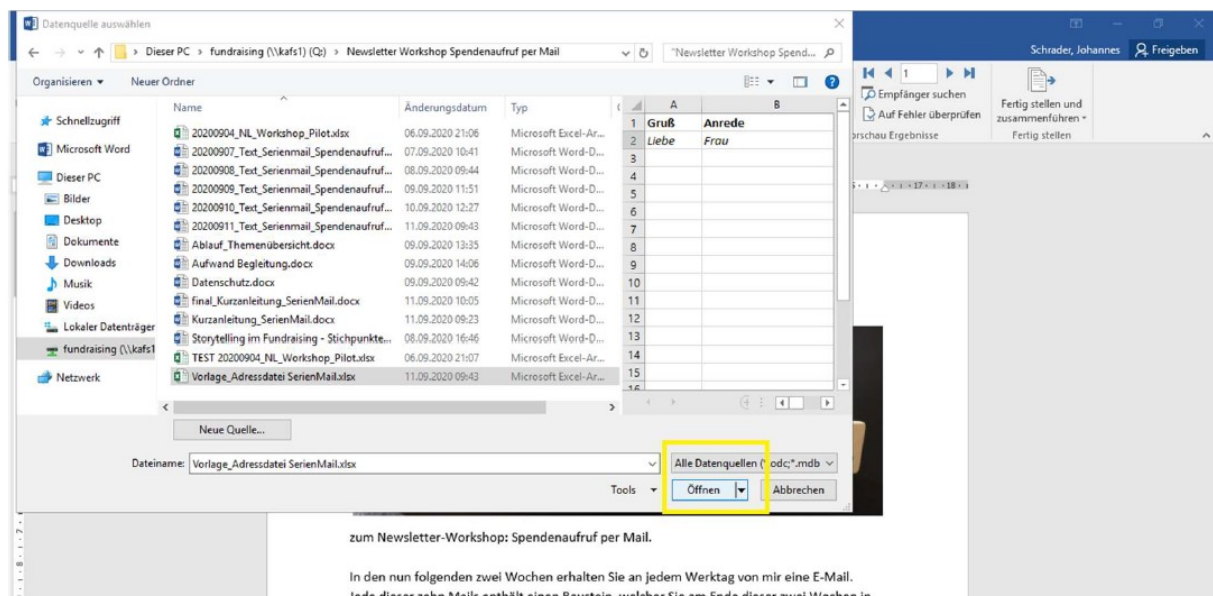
Datenquelle auswählen

Dieser PC > fundraising (\\kafs1) (Q:) > Newsletter Workshop Spendenaufruf per Mail

"Newsletter Workshop Spend...

Organisieren ▾ Neuer Ordner

Schnellzugriff
Microsoft Word
Dieser PC
Bilder
Desktop
Dokumente
Downloads
Musik
Videos
Lokaler Datenträger
fundraising (\\kafs1
Netzwerk

| Name | Änderungsdatum | Typ |
|---|---|---|
| 20200904_NL_Workshop_Pilot.xlsx | 06.09.2020 21:06 | Microsoft Excel-Ar... |
| 20200907_Text_Serienmail_Spendenaufruf... | 07.09.2020 10:41 | Microsoft Word-D... |
| 20200908_Text_Serienmail_Spendenaufruf... | 08.09.2020 09:44 | Microsoft Word-D... |
| 20200909_Text_Serienmail_Spendenaufruf... | 09.09.2020 11:51 | Microsoft Word-D... |
| 20200910_Text_Serienmail_Spendenaufruf... | 10.09.2020 12:27 | Microsoft Word-D... |
| 20200911_Text_Serienmail_Spendenaufruf... | 11.09.2020 09:43 | Microsoft Word-D... |
| Ablauf_Themenübersicht.docx | 09.09.2020 13:35 | Microsoft Word-D... |
| Aufwand Begleitung.docx | 09.09.2020 14:06 | Microsoft Word-D... |
| Datenschutz.docx | 09.09.2020 09:42 | Microsoft Word-D... |
| final_Kurzanleitung_SerienMail.docx | 11.09.2020 10:05 | Microsoft Word-D... |
| Kurzanleitung_SerienMail.docx | 11.09.2020 09:23 | Microsoft Word-D... |
| Storytelling im Fundraising - Stichpunkte... | 08.09.2020 16:46 | Microsoft Word-D... |
| TEST 20200904_NL_Workshop_Pilot.xlsx | 06.09.2020 21:07 | Microsoft Excel-Ar... |
| Vorlage_Adressdatei SerienMail.xlsx | 11.09.2020 09:43 | Microsoft Excel-Ar... |

| | A | B |
|---|---|---|
| 1 | Gruß | Anrede |
| 2 | Liebe | Frau |
| 3 | | |
| 4 | | |
| 5 | | |
| 6 | | |
| 7 | | |
| 8 | | |
| 9 | | |
| 10 | | |
| 11 | | |
| 12 | | |
| 13 | | |
| 14 | | |
| 15 | | |

Neue Quelle...

Dateiname: Vorlage_Adressdatei SerienMail.xlsx

Alle Datenquellen (*.odc;*.mdb

Tools ▾ Öffnen Abbrechen

Schrader, Johannes Freigeben

Empfänger suchen
Auf Fehler überprüfen
orschau Ergebnisse
Fertig stellen und zusammenführen ▾
Fertig stellen

zum Newsletter-Workshop: Spendenaufruf per Mail.

In den nun folgenden zwei Wochen erhalten Sie an jedem Werktag von mir eine E-Mail. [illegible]